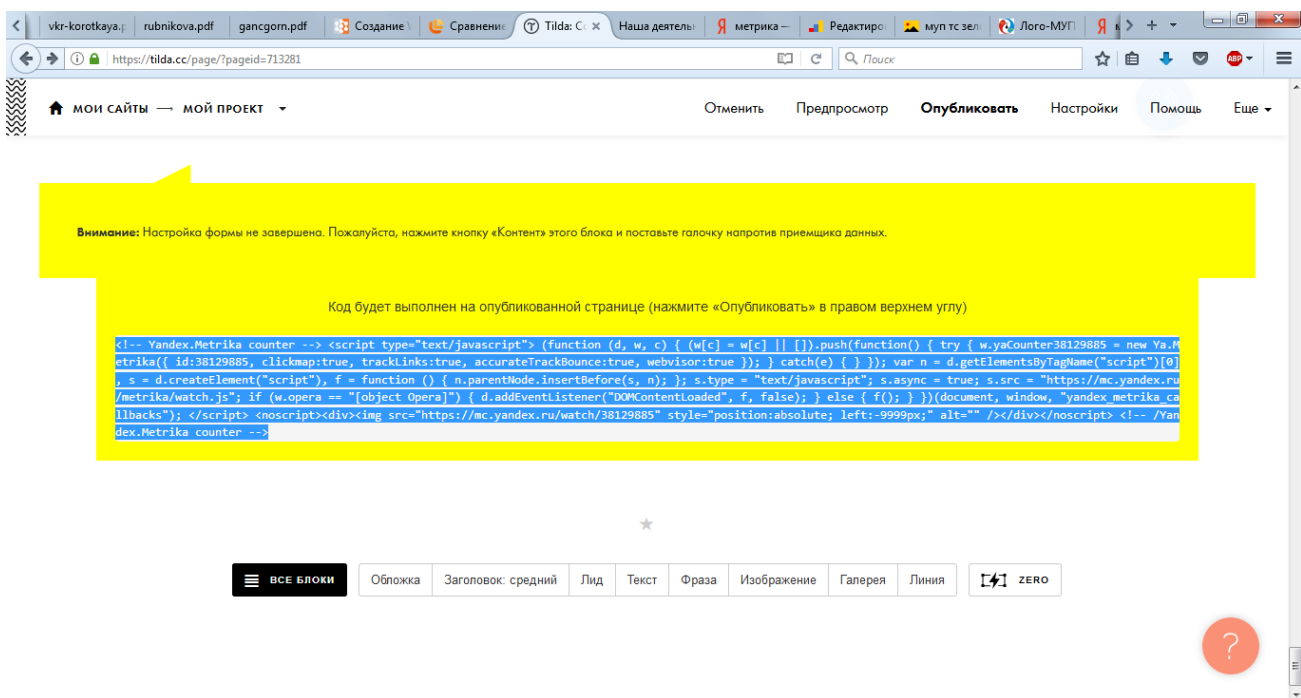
vkr-korotkaya.p | rubnikova.pdf | gancgorn.pdf | Создание | Сравнение | Tilda: C | Наша деятель | метрика – | Редактиро | муп тс зел | Лого-МУП | Я

https://tilda.cc/page/?pageid=713281

Поиск

ABP

МОИ САЙТЫ ⟶ МОЙ ПРОЕКТ

Отменить | Предпросмотр | Опубликовать | Настройки | Помощь | Еще

**Внимание:** Настройка формы не завершена. Пожалуйста, нажмите кнопку «Контент» этого блока и поставьте галочку напротив приемщика данных.

Код будет выполнен на опубликованной странице (нажмите «Опубликовать» в правом верхнем углу)

<!-- Yandex.Metrika counter --> <script type="text/javascript"> (function (d, w, c) { (w[c] = w[c] || []).push(function() { try { w.yaCounter38129885 = new Ya.Metrika({ id:38129885, clickmap:true, trackLinks:true, accurateTrackBounce:true, webvisor:true }); } catch(e) { } }); var n = d.getElementsByTagName("script")[0], s = d.createElement("script"), f = function () { n.parentNode.insertBefore(s, n); }; s.type = "text/javascript"; s.async = true; s.src = "https://mc.yandex.ru/metrika/watch.js"; if (w.opera == "[object Opera]") { d.addEventListener("DOMContentLoaded", f, false); } else { f(); } })(document, window, "yandex_metrika_callbacks"); </script> <noscript><div><img src="https://mc.yandex.ru/watch/38129885" style="position:absolute; left:-9999px;" alt="" /></div></noscript> <!-- /Yandex.Metrika counter -->

ВСЕ БЛОКИ | Обложка | Заголовок: средний | Лид | Текст | Фраза | Изображение | Галерея | Линия | ZERO

?